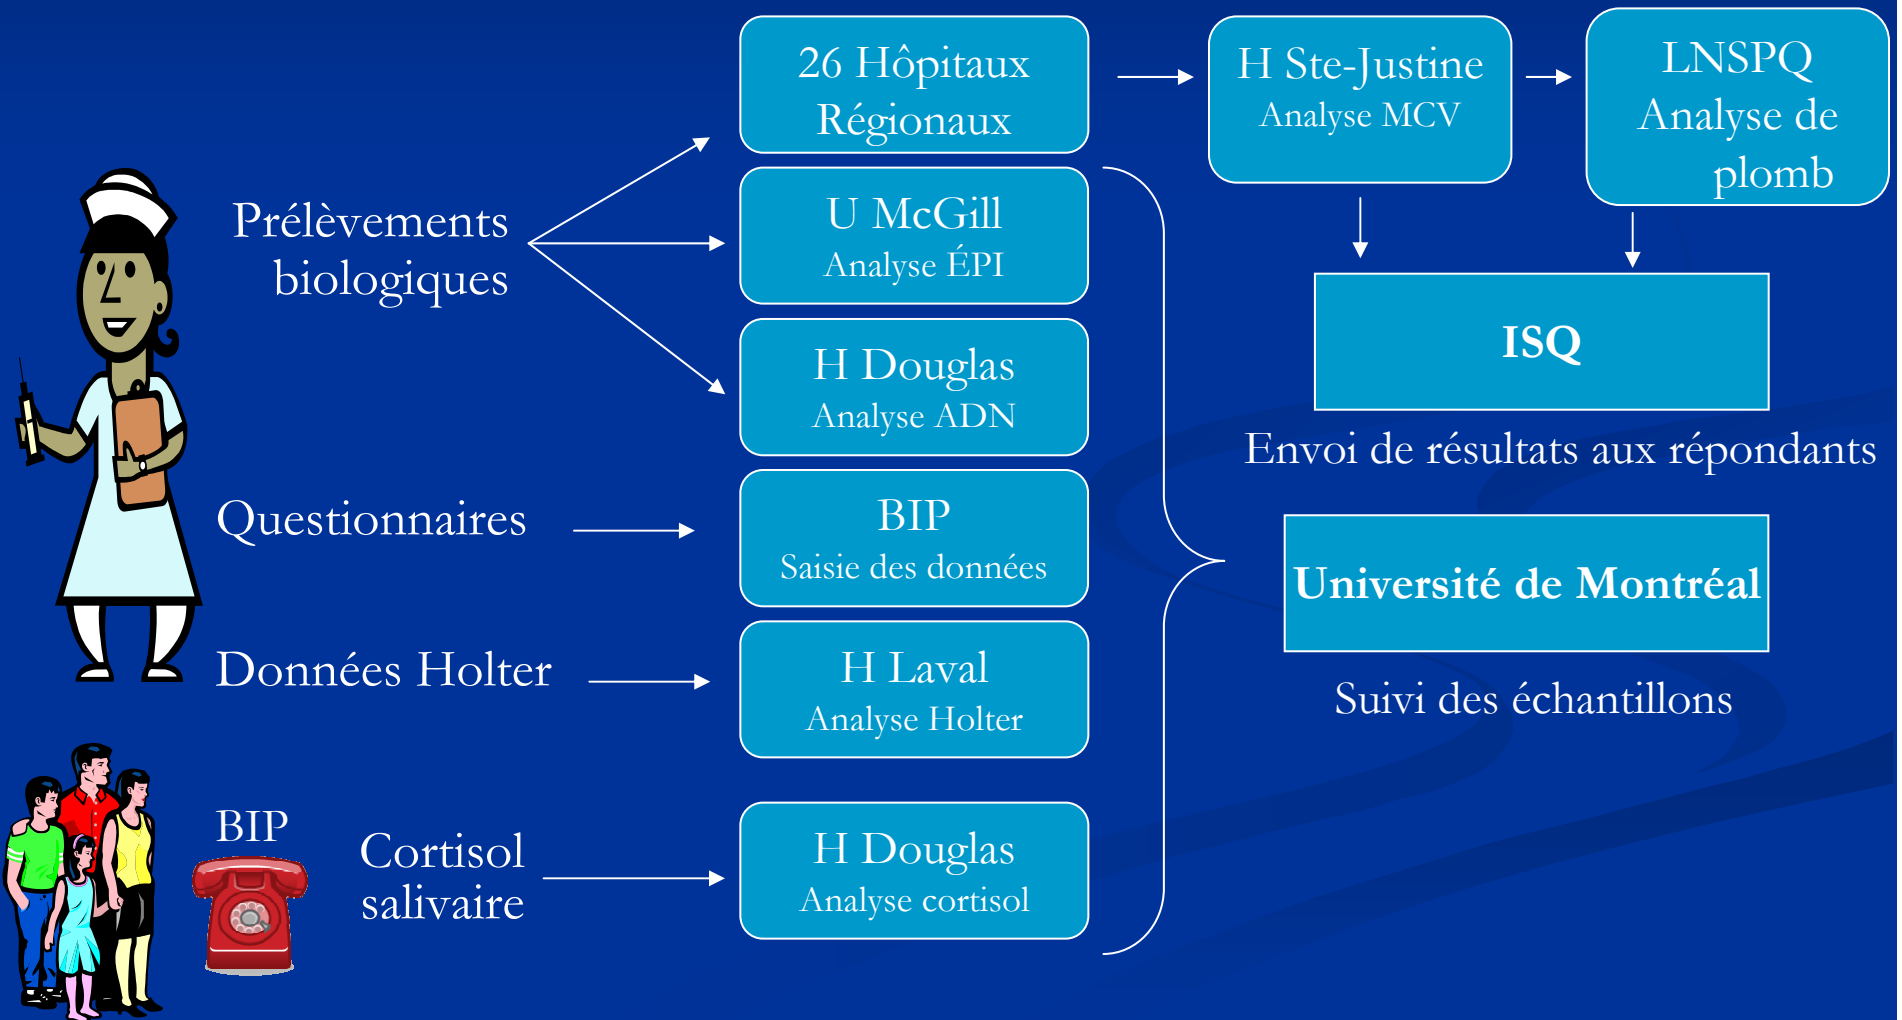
Prélèvements biologiques

Questionnaires

Données Holter

BIP

Cortisol salivaire

26 Hôpitaux Régionaux

U McGill
Analyse ÉPI

H Douglas
Analyse ADN

BIP
Saisie des données

H Laval
Analyse Holter

H Douglas
Analyse cortisol

H Ste-Justine
Analyse MCV

LNSPQ
Analyse de plomb

ISQ

Envoi de résultats aux répondants

Université de Montréal

Suivi des échantillons